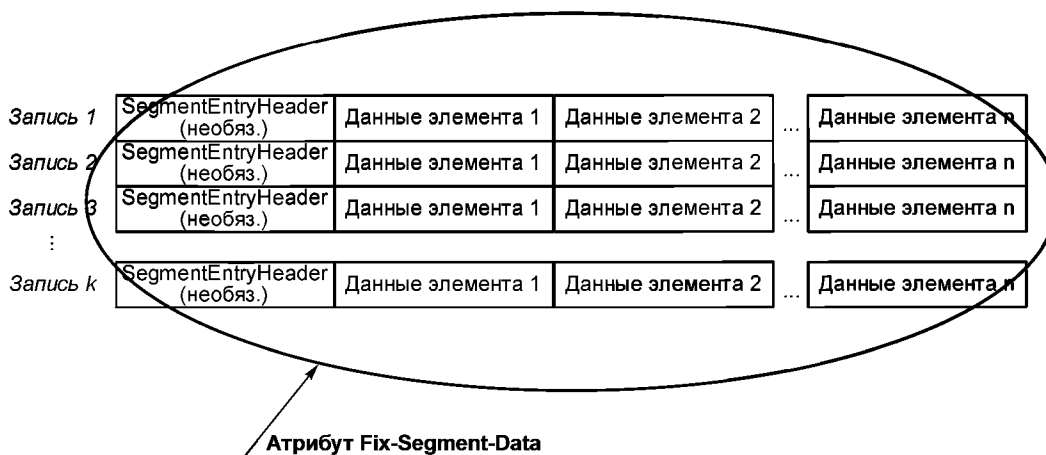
| | | | | | |
|---|---|---|---|---|---|
| Запись 1 | SegmentEntryHeader (необяз.) | Данные элемента 1 | Данные элемента 2 | ... | Данные элемента n |
| Запись 2 | SegmentEntryHeader (необяз.) | Данные элемента 1 | Данные элемента 2 | ... | Данные элемента n |
| Запись 3 | SegmentEntryHeader (необяз.) | Данные элемента 1 | Данные элемента 2 | ... | Данные элемента n |
| ⋮ | | | | | |
| Запись k | SegmentEntryHeader (необяз.) | Данные элемента 1 | Данные элемента 2 | ... | Данные элемента n |

Атрибут Fix-Segment-Data